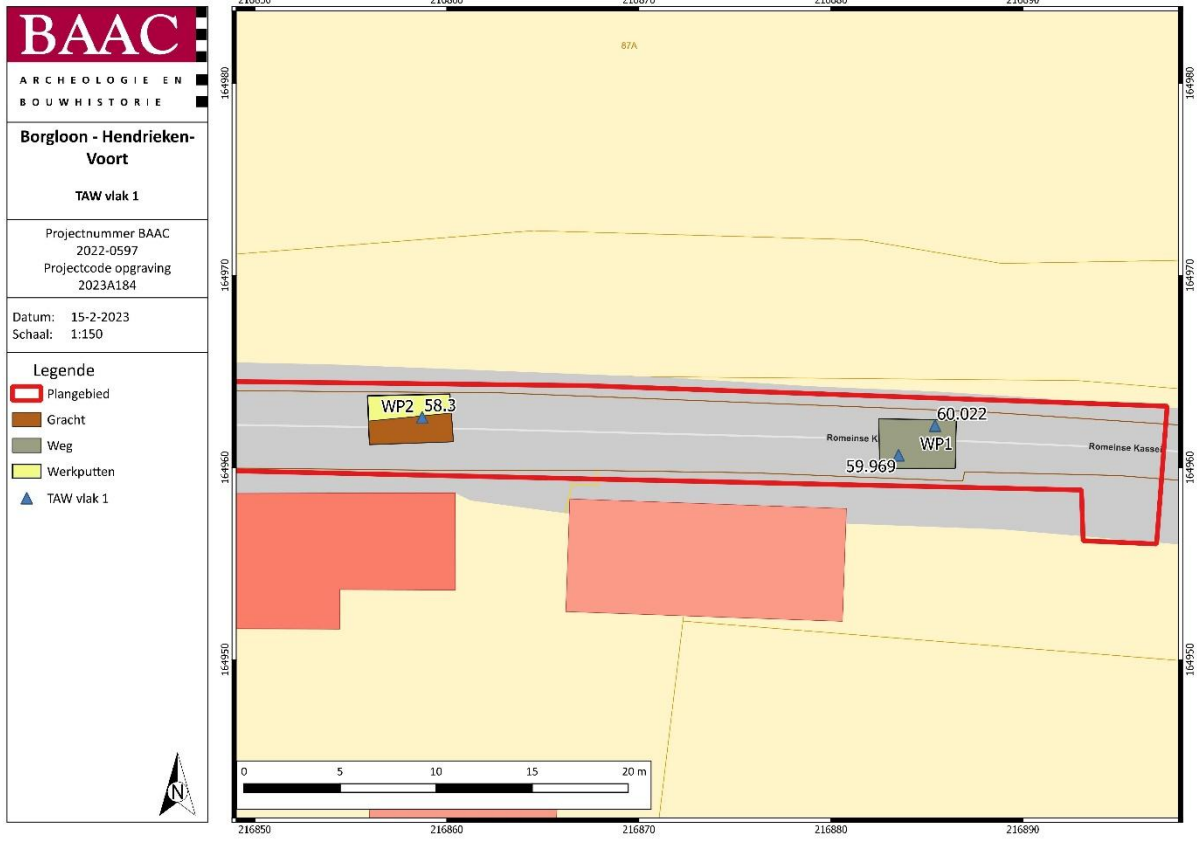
BAAC
ARCHEOLOGIE EN BOUWHISTORIE

Borgloon - Hendrieken-Voort

TAW vlak 1

Projectnummer BAAC 2022-0597
Projectcode opgraving 2023A184

Datum: 15-2-2023
Schaal: 1:150

Legende
Plangebied
Gracht
Weg
Werkputten
TAW vlak 1

N

216850 216860 216870 216880 216890
164980
164970
164960
164950
164980
164970
164960
164950
216850 216860 216870 216880 216890

87A

WP2 58.3
60.022
Romeinse K
WP1
59.969
Romeinse Kasse

0 5 10 15 20 m